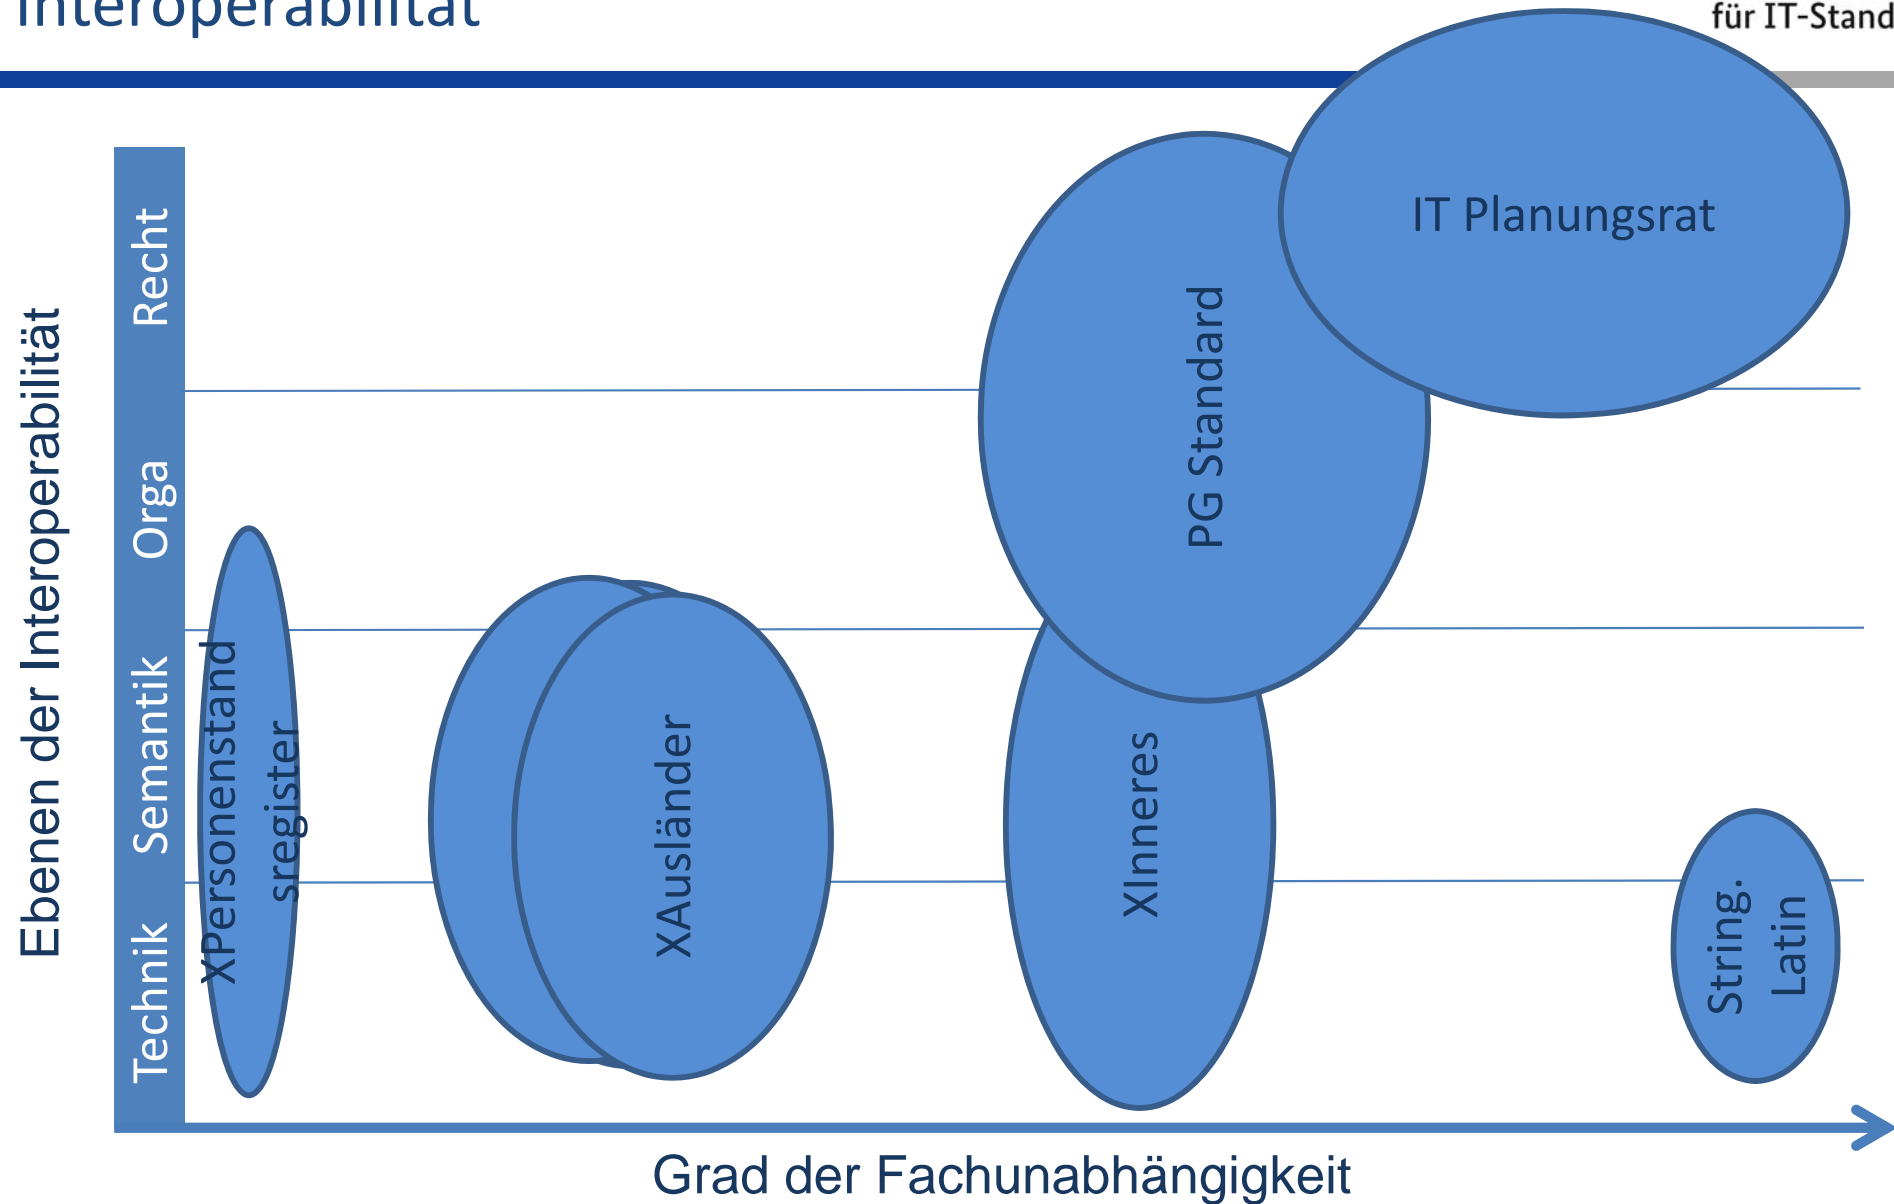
Interoperabilität

für IT-Stand

Ebenen der Interoperabilität

Recht

Orga

Semantik

Technik

IT Planungsrat

PG Standard

XPersonenstandsregister

XAusländer

XInneres

String. Latin

Grad der Fachunabhängigkeit